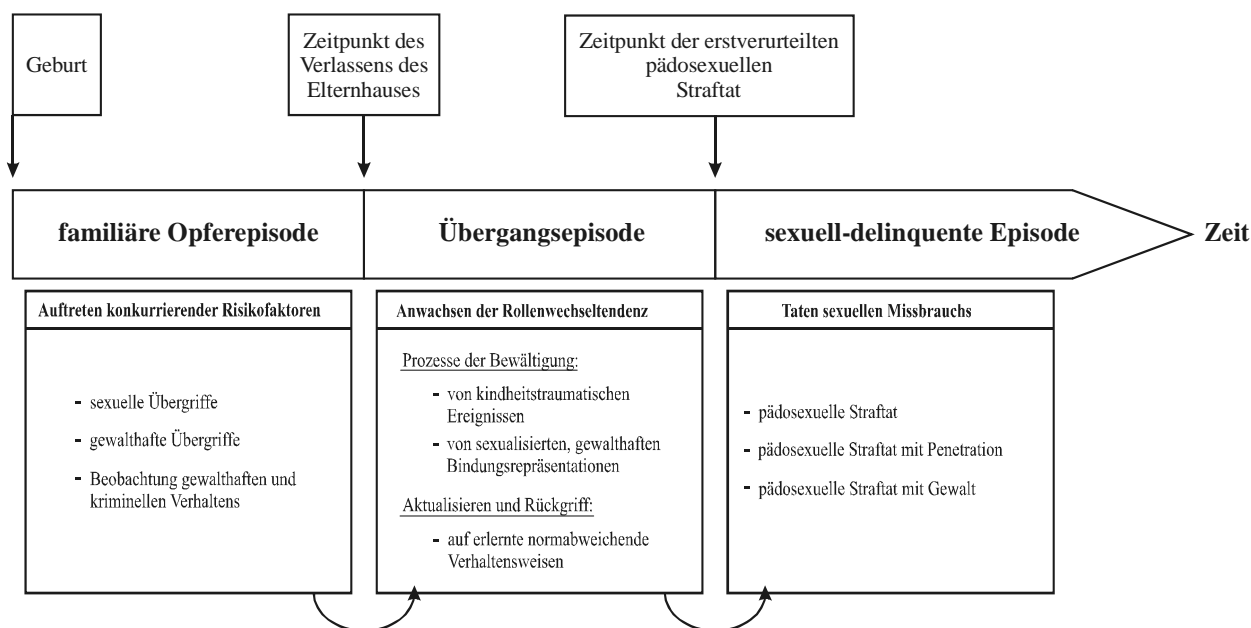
Geburt

Zeitpunkt des Verlassens des Elternhauses

Zeitpunkt der erstverurteilten pädosexuellen Straftat

familiäre Opferepisode

Übergangsepisode

sexuell-delinquente Episode

Zeit

Auftreten konkurrierender Risikofaktoren

- sexuelle Übergriffe
- gewalthafte Übergriffe
- Beobachtung gewalthaften und kriminellen Verhaltens

Anwachsen der Rollenwechseltendenz

Prozesse der Bewältigung:

- von kindheitstraumatischen Ereignissen
- von sexualisierten, gewalthaften Bindungsrepräsentationen

Aktualisieren und Rückgriff:

- auf erlernte normabweichende Verhaltensweisen

Taten sexuellen Missbrauchs

- pädosexuelle Straftat
- pädosexuelle Straftat mit Penetration
- pädosexuelle Straftat mit Gewalt